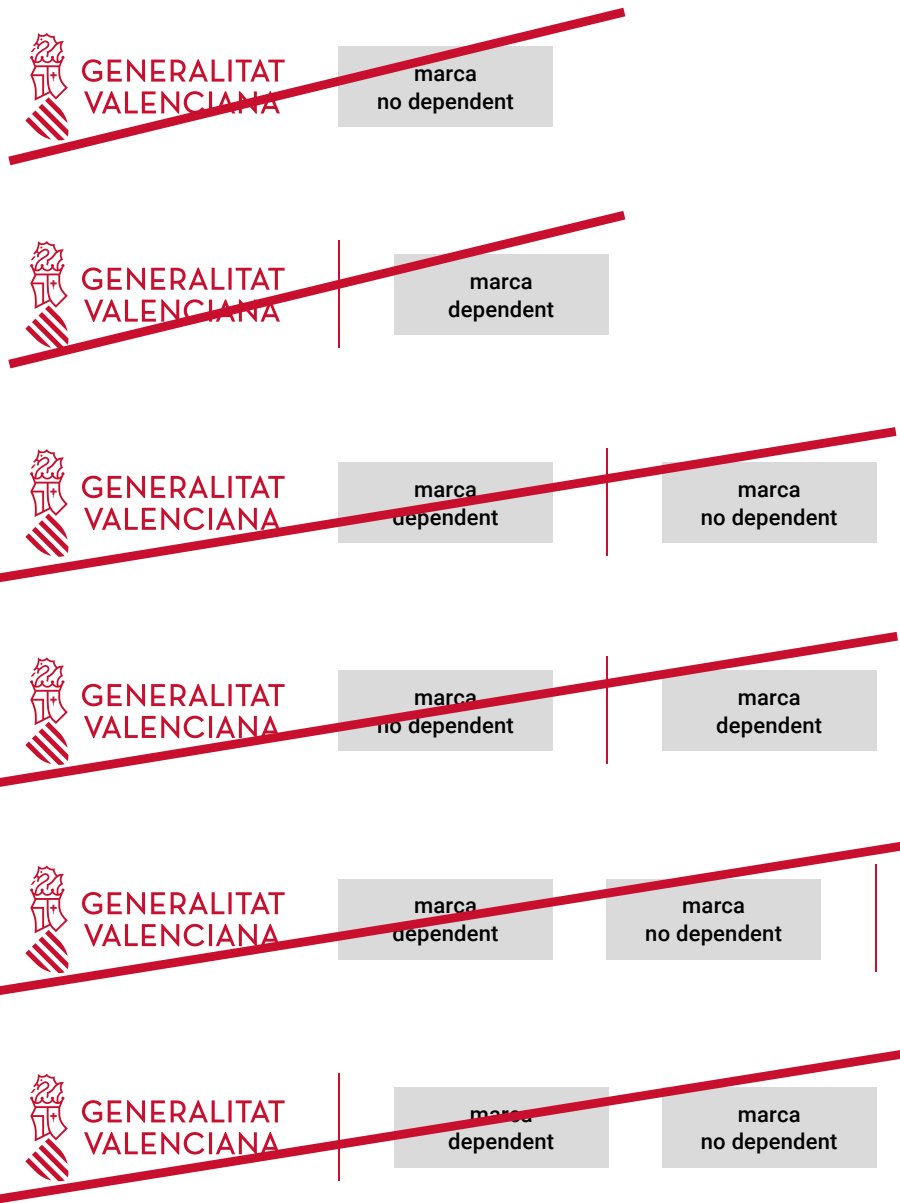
GENERALITAT VALENCIANA

marca no dependent

GENERALITAT VALENCIANA

marca dependent

GENERALITAT VALENCIANA

marca dependent

marca no dependent

GENERALITAT VALENCIANA

marca no dependent

marca dependent

GENERALITAT VALENCIANA

marca dependent

marca no dependent

GENERALITAT VALENCIANA

marca dependent

marca no dependent